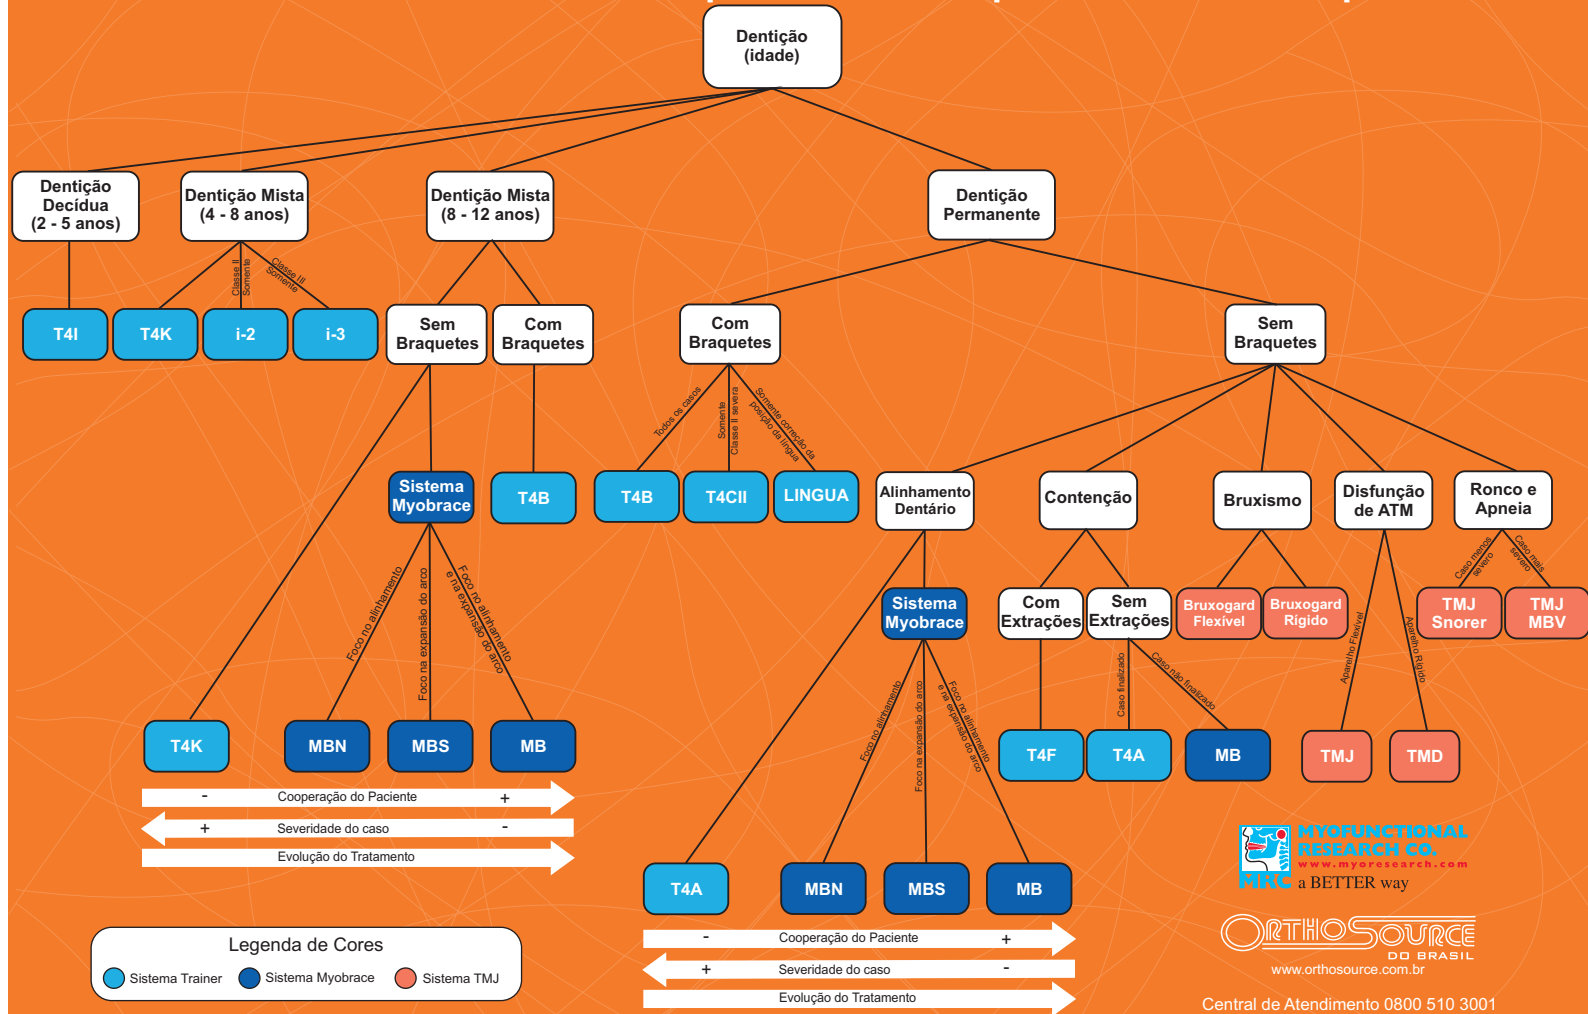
Dentição (idade)

Dentição Decídua (2 - 5 anos)

Dentição Mista (4 - 8 anos)

Dentição Mista (8 - 12 anos)

Dentição Permanente

Classe II Somente

Classe III Somente

T4I

T4K

i-2

i-3

Sem Braquetes

Com Braquetes

Com Braquetes

Sem Braquetes

Todos os casos

Somente Classe II severa

Somente correção da posição da língua

Sistema Myobrace

T4B

T4B

T4CII

LINGUA

Alinhamento Dentário

Contenção

Bruxismo

Disfunção de ATM

Ronco e Apneia

Foco no alinhamento

Foco na expansão do arco

Foco no alinhamento e na expansão do arco

Sistema Myobrace

Com Extrações

Sem Extrações

Bruxogard Flexível

Bruxogard Rígido

Caso menos severo

Caso mais severo

TMJ Snorer

TMJ MBV

Aparelho Flexível

Aparelho Rígido

Caso finalizado

Caso não finalizado

T4K

MBN

MBS

MB

Foco no alinhamento

Foco na expansão do arco

Foco no alinhamento e na expansão do arco

T4F

T4A

MB

TMJ

TMD

- Cooperação do Paciente +

+ Severidade do caso -

Evolução do Tratamento

MYOFUNCTIONAL RESEARCH CO.
www.myoresearch.com
MRC a BETTER way

T4A

MBN

MBS

MB

ORTHOSOURCE DO BRASIL
www.orthosource.com.br

- Cooperação do Paciente +

+ Severidade do caso -

Evolução do Tratamento

Legenda de Cores
Sistema Trainer
Sistema Myobrace
Sistema TMJ

Central de Atendimento 0800 510 3001